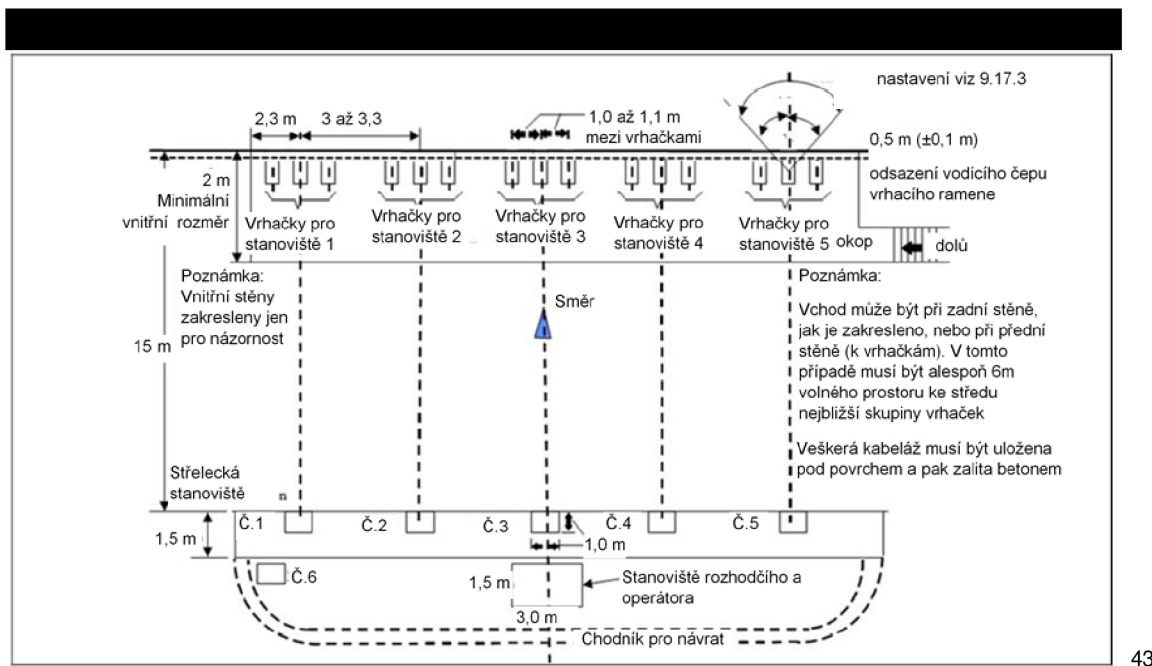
nastavení viz 9.17.3

2,3 m

3 až 3,3

1,0 až 1,1 m mezi vrhačkami

0,5 m (±0,1 m)

odsazení vodícího čepu vrhacího ramene

2 m

Minimální vnitřní rozměr

Vrhačky pro stanoviště 1

Vrhačky pro stanoviště 2

Vrhačky pro stanoviště 3

Vrhačky pro stanoviště 4

Vrhačky pro stanoviště 5

okop

dolů

Poznámka: Vnitřní stěny zakresleny jen pro názornost

Směr

15 m

Poznámka:

Vchod může být při zadní stěně, jak je zakresleno, nebo při přední stěně (k vrhačkám). V tomto případě musí být alespoň 6m volného prostoru ke středu nejbližší skupiny vrhaček

Veškerá kabeláž musí být uložena pod povrchem a pak zalita betonem

Střelecká stanoviště

n

1,5 m

Č.1

Č.2

Č.3

Č.4

Č.5

1,0 m

Č.6

1,5 m

Stanoviště rozhodčího a operátora

3,0 m

Chodník pro návrat

43